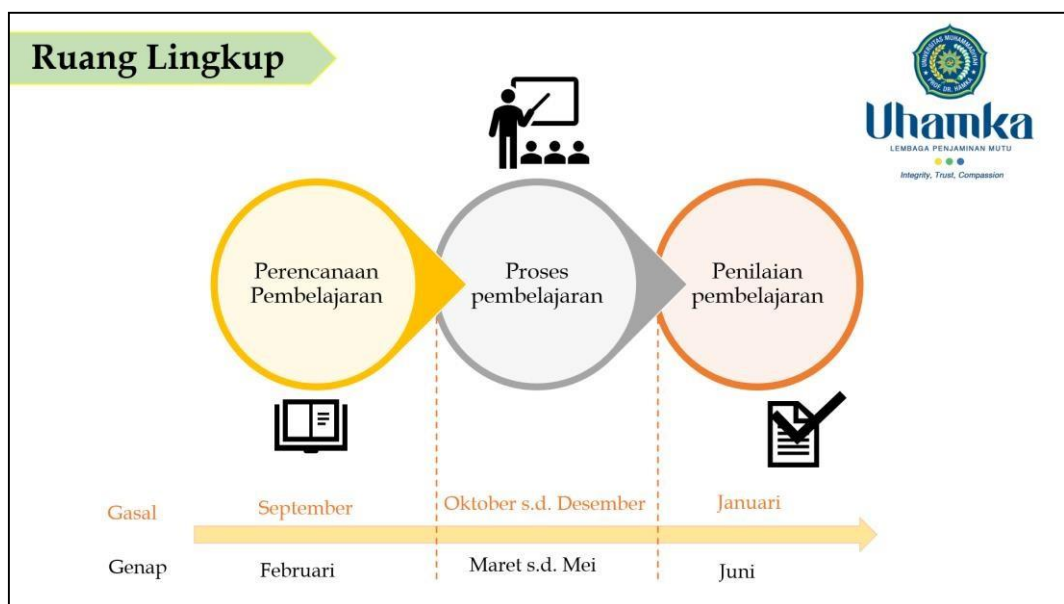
Ruang Lingkup

Uhamka
LEMBAGA PENJAMINAN MUTU
Integrity, Trust, Compassion

Perencanaan Pembelajaran

Proses pembelajaran

Penilaian pembelajaran

Gasal September Oktober s.d. Desember Januari

Genap Februari Maret s.d. Mei Juni